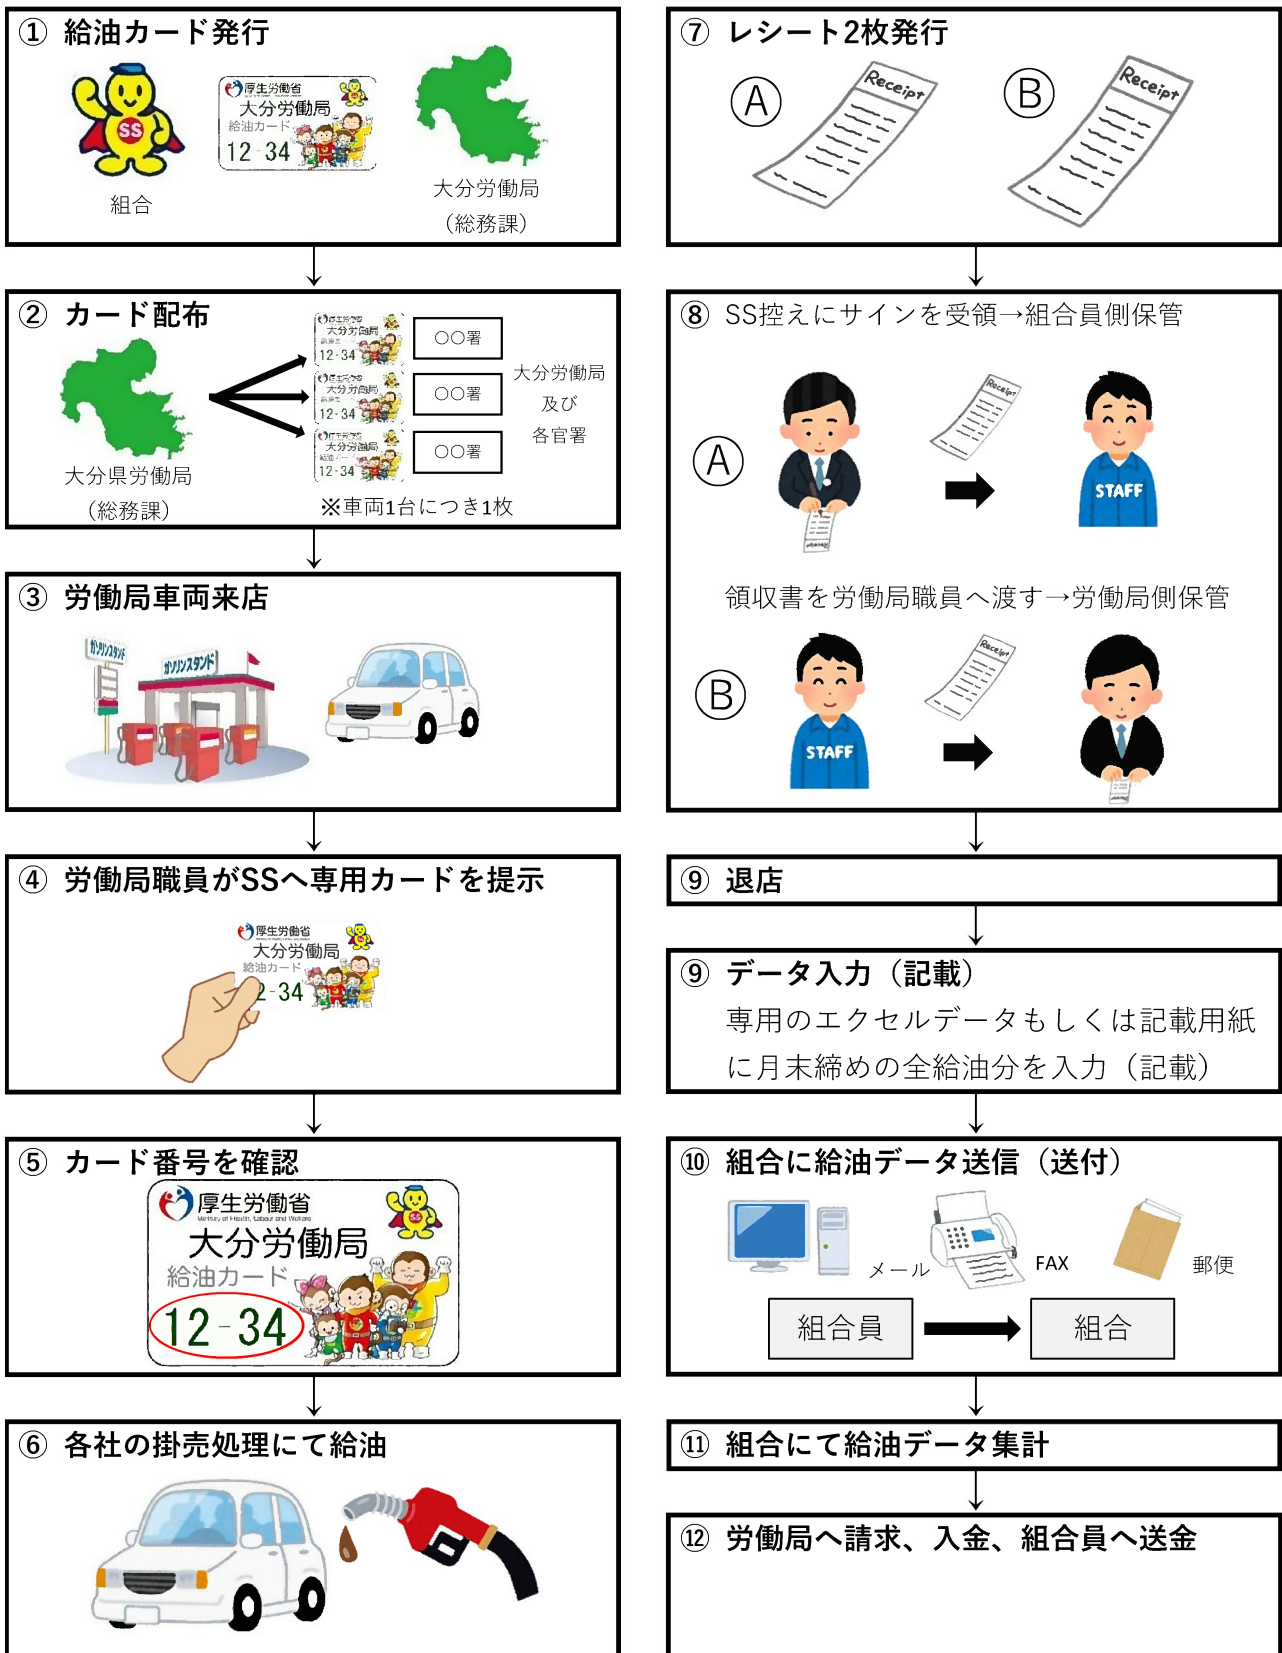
① 給油カード発行

SS

厚生労働省
大分労働局
給油カード
12-34

組合

大分労働局
（総務課）

② カード配布

大分県労働局
（総務課）

厚生労働省
大分労働局
給油カード
12-34

〇〇署
〇〇署
〇〇署

大分労働局
及び
各官署

※車両1台につき1枚

③ 労働局車両来店

ガソリンスタンド
ガソリンスタンド

④ 労働局職員がSSへ専用カードを提示

厚生労働省
大分労働局
給油カード
2-34

⑤ カード番号を確認

厚生労働省
Ministry of Health, Labour and Welfare
大分労働局
給油カード
12-34

⑥ 各社の掛売処理にて給油

⑦ レシート2枚発行

Ⓐ Receipt
Ⓑ Receipt

⑧ SS控えにサインを受領→組合員側保管

Ⓐ
Receipt
STAFF

領収書を労働局職員へ渡す→労働局側保管

Ⓑ
STAFF
Receipt

⑨ 退店

⑨ データ入力（記載）
専用のエクセルデータもしくは記載用紙に月末締めの全給油分を入力（記載）

⑩ 組合に給油データ送信（送付）

メール
FAX
郵便

組合員
組合

⑪ 組合にて給油データ集計

⑫ 労働局へ請求、入金、組合員へ送金